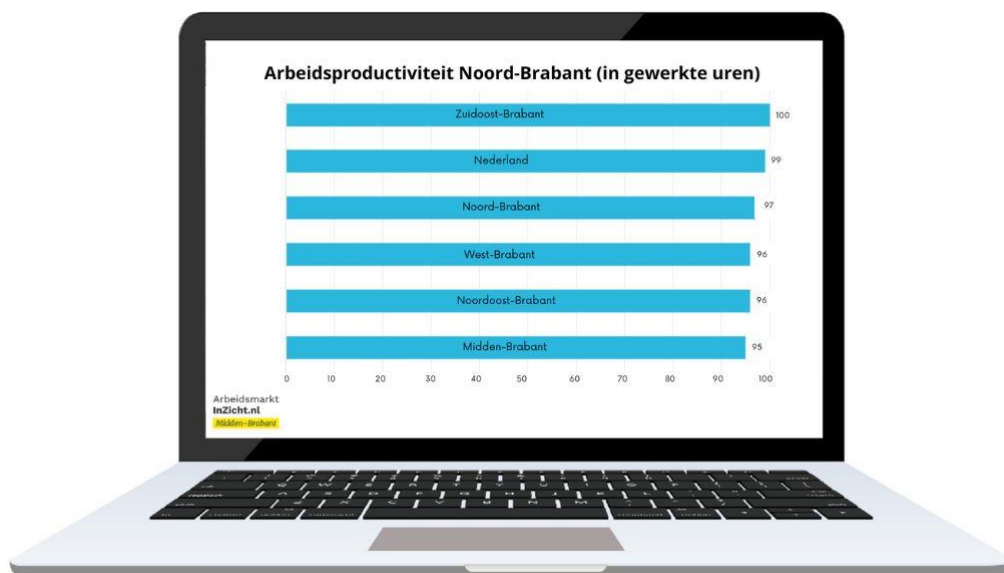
Arbeidsproductiviteit Noord-Brabant (in gewerkte uren)

Zuidoost-Brabant 100

Nederland 99

Noord-Brabant 97

West-Brabant 96

Noordoost-Brabant 96

Midden-Brabant 95

0 10 20 30 40 50 60 70 80 90 100

Arbeidsmarkt
InZicht.nl
Midden-Brabant